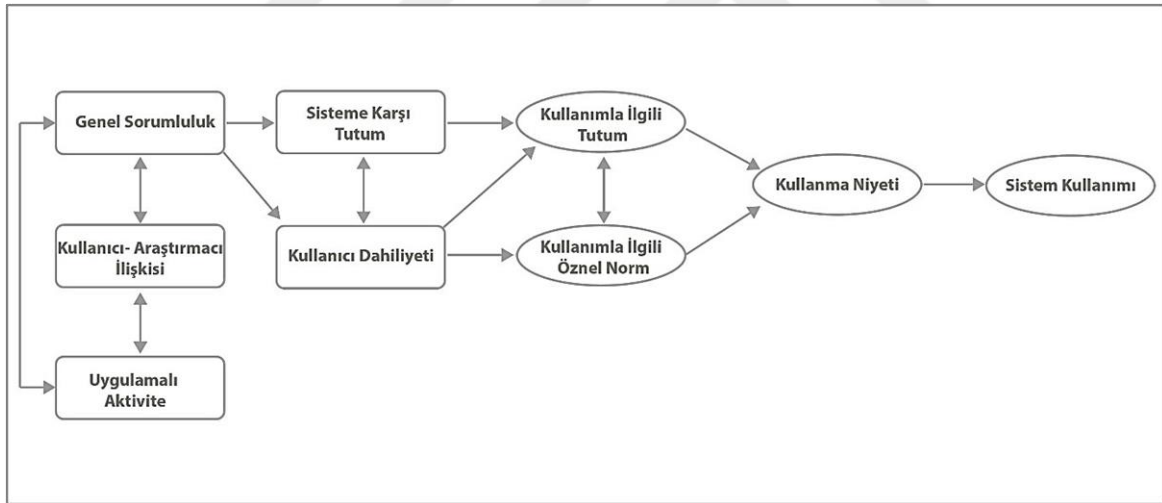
Genel Sorumluluk

Sisteme Karşı Tutum

Kullanımla İlgili Tutum

Kullanma Niyeti

Sistem Kullanımı

Kullanıcı- Araştırmacı İlişkisi

Kullanıcı Dahiliyeti

Kullanımla İlgili Öznel Norm

Uygulamalı Aktivite